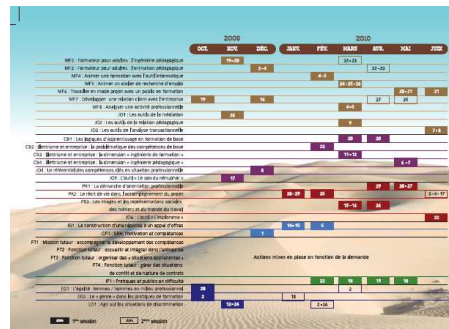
2009

2010

OCT. | NOV. | DÉC. | JANV. | FÉV. | MARS | AVR. | MAI | JUIN

MF1 : Formateur pour adultes : l'ingénierie pédagogique | 19-20 | 22-23

MF2 : Formateur pour adultes : l'animation pédagogique | 5-6 | 22-23

MF3 : Animer une formation avec l'outil informatique | 4-5

MF3 : Animer un atelier de recherche d'emploi | 24-25-26

MF4 : Travailler en mode projet avec un public en formation | 25-21 | 21

MF5 : Développer une relation client avec l'entreprise | 19 | 16 | 27 | 25

MF6 : Analyser une activité professionnelle | 6-7

IO1 : Les outils de la médiation | 26

IO2 : Les outils de la relation pédagogique | 6-7

IO3 : Les outils de l'analyse transactionnelle | 7-8

CB1 : Les logiques d'apprentissage en formation de base | 30 | 29

CB2 : Illettrisme et entreprise : la problématique des compétences de base | 25

CB3 : Illettrisme et entreprise : la dimension « ingénierie de formation » | 11-12

CB4 : Illettrisme et entreprise : la dimension « ingénierie pédagogique » | 6-7

CB5 : Le référentiel des compétences clés en situation professionnelle | 8

IO4 : L'écrit « le sens du réflexif » | 17

PR1 : La démarche d'orientation professionnelle | 27 | 25-27

PR2 : Le récit de vie dans l'accompagnement du projet | 26-27 | 25 | 2-16-17

PR3 : Les images et les représentations sociales des métiers et du monde du travail | 15-16 | 26

IO5 : L'écrit « l'expérience » | 22

IO1 : La construction d'une réponse à un appel d'offres | 14-15 | 5

CF1 : Elle, motivation et compétences | 1

FT1 : Mission tuteur : accompagner le développement des compétences

FT2 : Fonction tuteur : accueillir et intégrer dans l'entreprise

FT3 : Fonction tuteur : organiser des « situations apprenantes »

FT4 : Fonction tuteur : gérer les situations de conflit et de rupture de contrats

Actions mises en place en fonction de la demande

IP1 : Pratiques et publics en difficulté | 22 | 18 | 10 | 18

EG1 : L'égalité femmes / hommes en milieu professionnel | 20 | 2

EG2 : Le « genre » dans les pratiques de formation | 7 | 15

LD1 : Agir sur les situations de discrimination | 12-14 | 2-26

1ère session | 2ème session